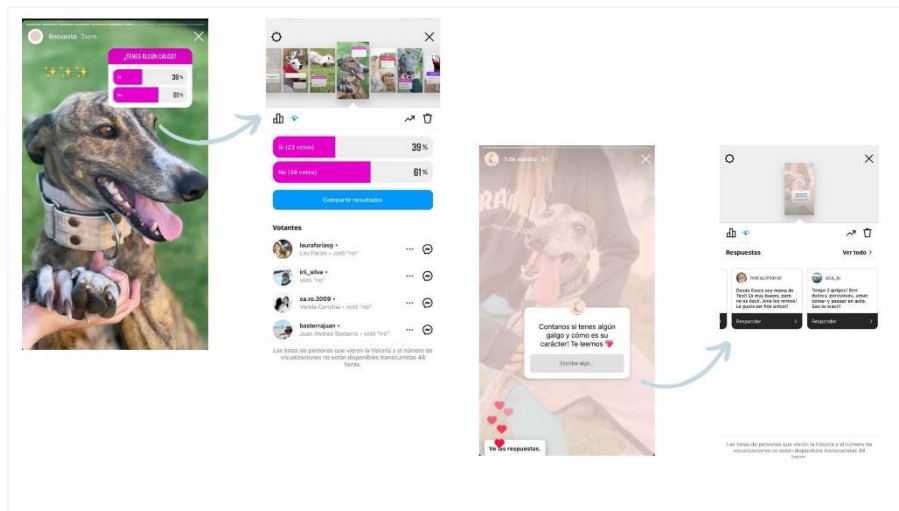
Encuesta 2sem

¿TENES ALGÚN GALGO?

Si 39%

No 61%

Si (23 votos) 39%

No (36 votos) 61%

Compartir resultados

Votantes

laurafariasg • Lau Farias • votó "no"

iril_silva • votó "no"

ca.ro.2009 • Varela Carolina • votó "no"

basterrajuan • Juan Andrés Basterra • votó "no"

Las listas de personas que vieron la historia y el número de visualizaciones no están disponibles transcurridas 48 horas.

1 de agosto

Contanos si tenes algún galgo y cómo es su carácter! Te leemos 💖

Escribe algo...

Ve las respuestas.

Respuestas

Ver todo >

marquintanar

Desde Enero soy mama de Tecl! Es muy bueno, pero no es fácil. Ama los mimos! Lo quiero sin fin unico!!

Responder

ace_lu

Tengo 2 galgos! Son dulces, perezosos, aman comer y pasear en auto. Son lo más!!

Responder

Las listas de personas que vieron la historia y el número de visualizaciones no están disponibles transcurridas 48 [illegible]